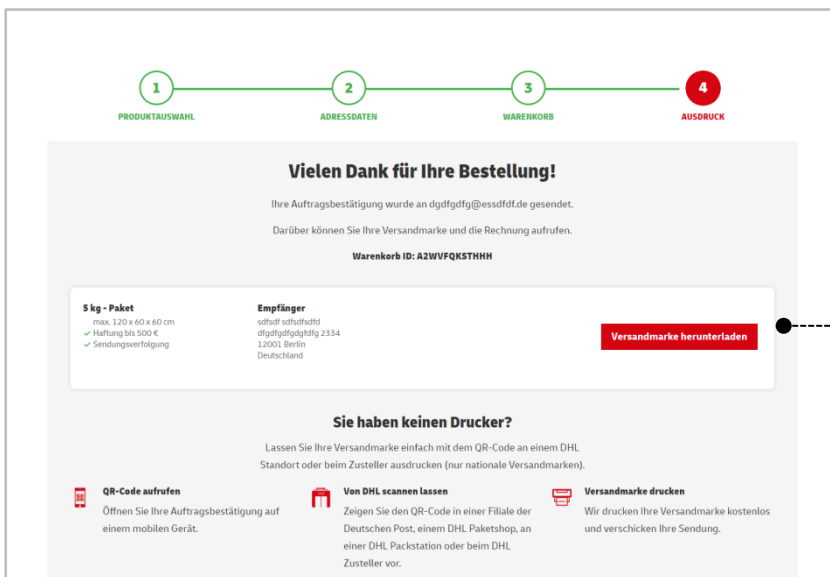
1
PRODUKTAUSWAHL

2
ADRESSDATEN

3
WARENKORB

4
AUSDRUCK

Vielen Dank für Ihre Bestellung!

Ihre Auftragsbestätigung wurde an dgdfgdfg@essdfdf.de gesendet.

Darüber können Sie Ihre Versandmarke und die Rechnung aufrufen.

Warenkorb ID: A2WVFQKSTHHH

5 kg - Paket
max. 120 x 60 x 60 cm
✓ Haftung bis 500 €
✓ Sendungsverfolgung

Empfänger
sdfsdf sdfsdfsdfd
dfgdfgdfgdgfdfg 2334
12001 Berlin
Deutschland

Versandmarke herunterladen

Sie haben keinen Drucker?

Lassen Sie Ihre Versandmarke einfach mit dem QR-Code an einem DHL Standort oder beim Zusteller ausdrucken (nur nationale Versandmarken).

QR-Code aufrufen
Öffnen Sie Ihre Auftragsbestätigung auf einem mobilen Gerät.

Von DHL scannen lassen
Zeigen Sie den QR-Code in einer Filiale der Deutschen Post, einem DHL Paketshop, an einer DHL Packstation oder beim DHL Zusteller vor.

Versandmarke drucken
Wir drucken Ihre Versandmarke kostenlos und verschicken Ihre Sendung.